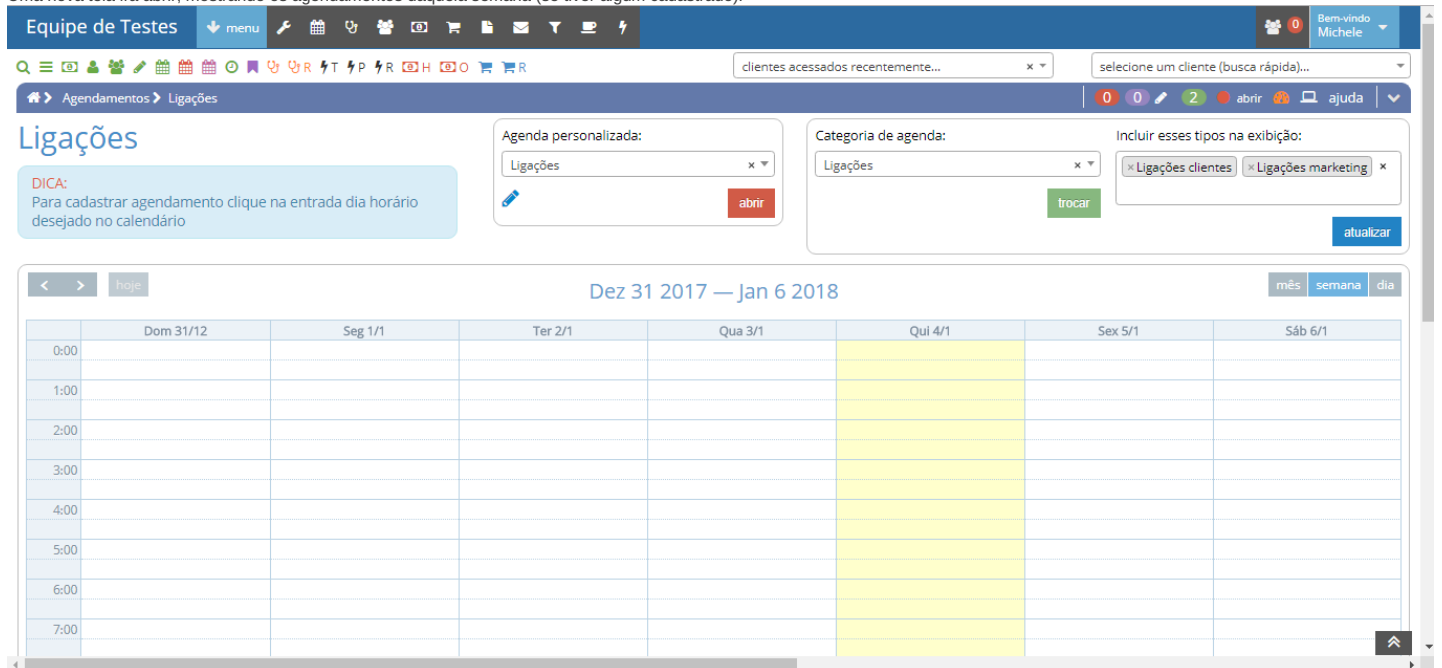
Uma nova tela irá abrir, mostrando os agendamentos daquela semana (se tiver algum cadastrado).

Equipe de Testes menu

0 Bem-vindo Michele

T P R H O R

clientes acessados recentemente... × selecione um cliente (busca rápida)...

Agendamentos > Ligações

0 0 2 abrir ajuda

Ligações

DICA:
Para cadastrar agendamento clique na entrada dia horário desejado no calendário

Agenda personalizada:
Ligações ×
abrir

Categoria de agenda:
Ligações ×
trocar

Incluir esses tipos na exibição:
× Ligações clientes × Ligações marketing ×
atualizar

hoje

Dez 31 2017 — Jan 6 2018

mês semana dia

| | Dom 31/12 | Seg 1/1 | Ter 2/1 | Qua 3/1 | Qui 4/1 | Sex 5/1 | Sáb 6/1 |
|---|---|---|---|---|---|---|---|
| 0:00 | | | | | | | |
| 1:00 | | | | | | | |
| 2:00 | | | | | | | |
| 3:00 | | | | | | | |
| 4:00 | | | | | | | |
| 5:00 | | | | | | | |
| 6:00 | | | | | | | |
| 7:00 | | | | | | | |